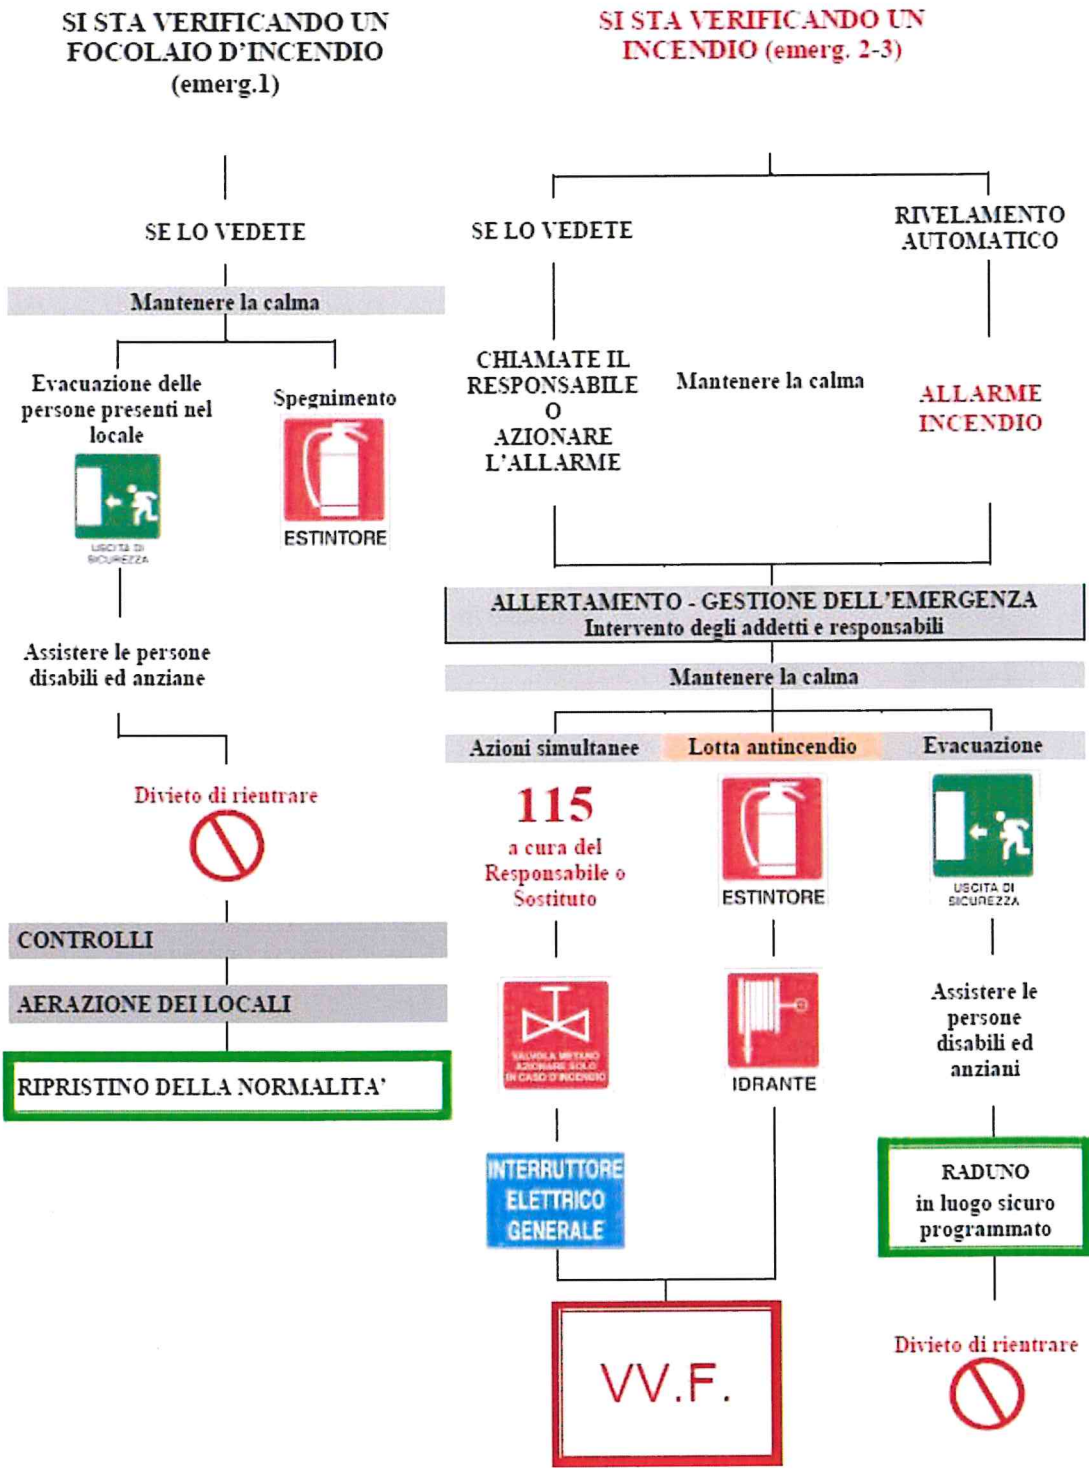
SI STA VERIFICANDO UN FOCOLAIO D'INCENDIO (emerg.1)

SE LO VEDETE

Mantenere la calma

Evacuazione delle persone presenti nel locale

USCITA DI SICUREZZA

Spegnimento

ESTINTORE

Assistere le persone disabili ed anziane

Divieto di rientrare

CONTROLLI

AERAZIONE DEI LOCALI

RIPRISTINO DELLA NORMALITA'

SI STA VERIFICANDO UN INCENDIO (emerg. 2-3)

SE LO VEDETE

RIVELAMENTO AUTOMATICO

CHIAMATE IL RESPONSABILE O AZIONARE L'ALLARME

Mantenere la calma

ALLARME INCENDIO

ALLERTAMENTO - GESTIONE DELL'EMERGENZA
Intervento degli addetti e responsabili

Mantenere la calma

Azioni simultanee

Lotta antincendio

Evacuazione

115
a cura del Responsabile o Sostituto

ESTINTORE

USCITA DI SICUREZZA

VALVOLA METANO AZIONARE SOLO IN CASO D'INCENDIO

IDRANTE

Assistere le persone disabili ed anziani

INTERRUTTORE ELETTRICO GENERALE

RADUNO
in luogo sicuro programmato

VV.F.

Divieto di rientrare